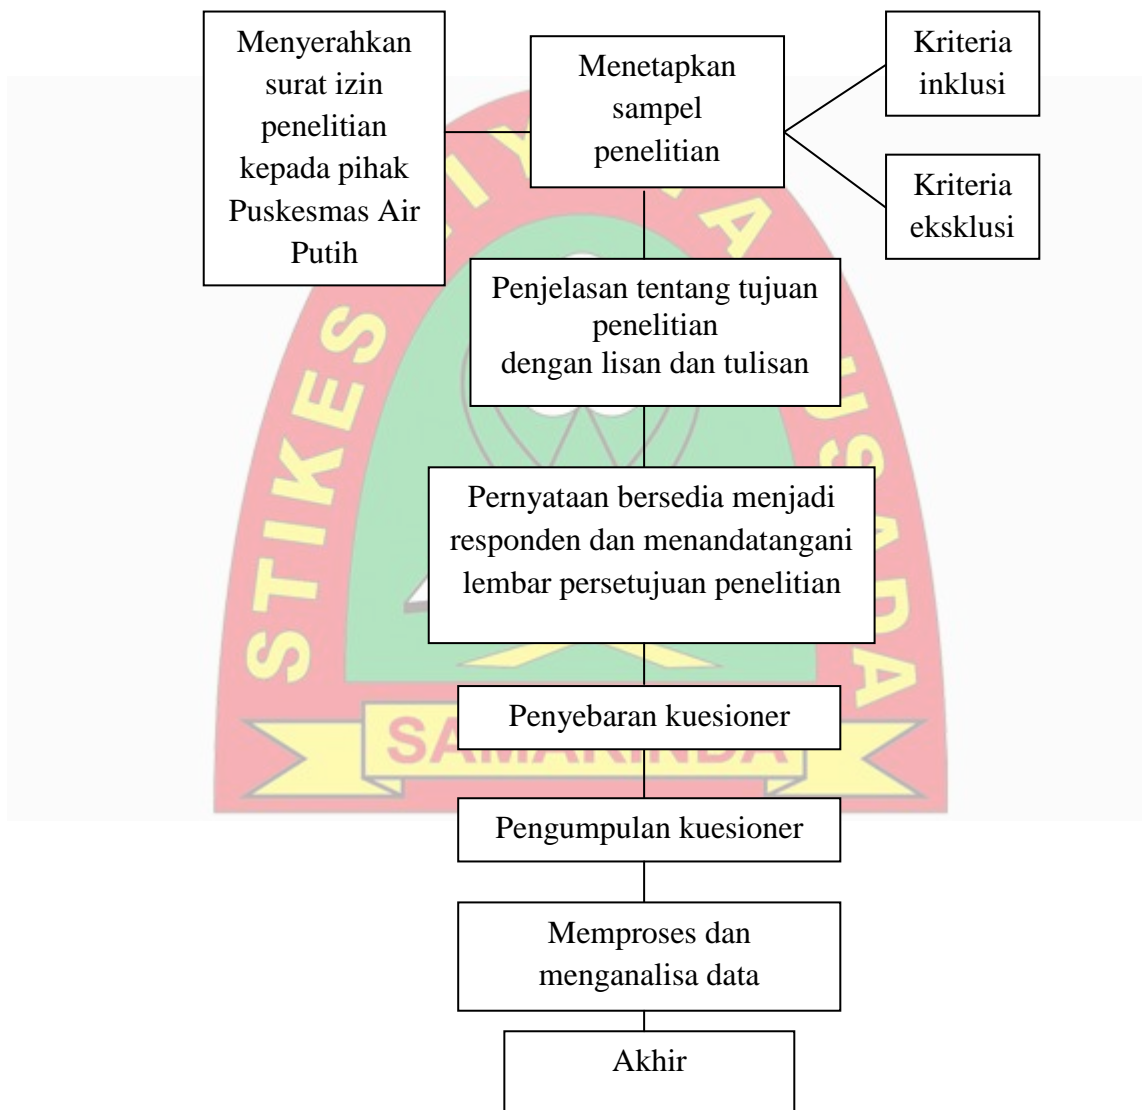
Menyerahkan surat izin penelitian kepada pihak Puskesmas Air Putih

Menetapkan sampel penelitian

Kriteria inklusi

Kriteria eksklusi

Penjelasan tentang tujuan penelitian dengan lisan dan tulisan

Pernyataan bersedia menjadi responden dan menandatangani lembar persetujuan penelitian

Penyebaran kuesioner

Pengumpulan kuesioner

Memproses dan menganalisa data

Akhir

STIKES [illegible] SAMARINDA